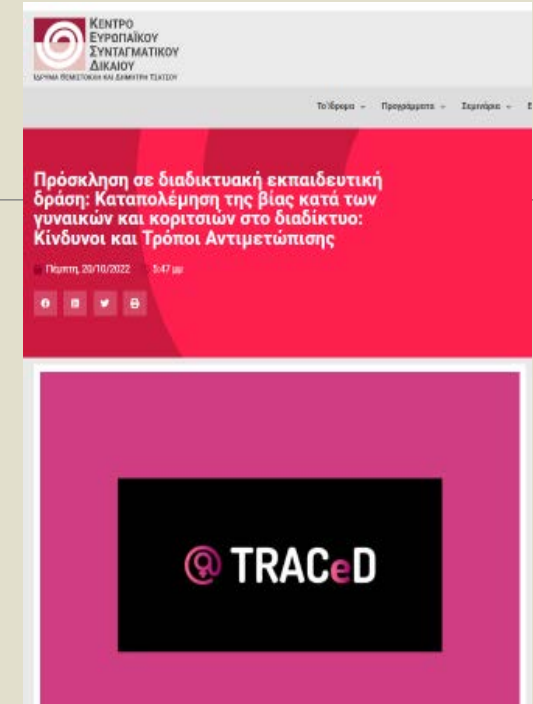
ΚΕΝΤΡΟ ΕΥΡΩΠΑΪΚΟΥ ΣΥΝΤΑΓΜΑΤΙΚΟΥ ΔΙΚΑΙΟΥ
ΙΔΡΥΜΑ ΘΕΜΙΣΤΟΚΛΗ ΚΑΙ ΔΗΜΗΤΡΗ ΤΣΑΤΣΟΥ

Το Ίδρυμα ⌄ Προγράμματα ⌄ Σεμινάρια ⌄

Πρόσκληση σε διαδικτυακή εκπαιδευτική δράση: Καταπολέμηση της βίας κατά των γυναικών και κοριτσιών στο διαδίκτυο: Κίνδυνοι και Τρόποι Αντιμετώπισης

Πέμπτη, 20/10/2022 5:47 μμ

TRACeD